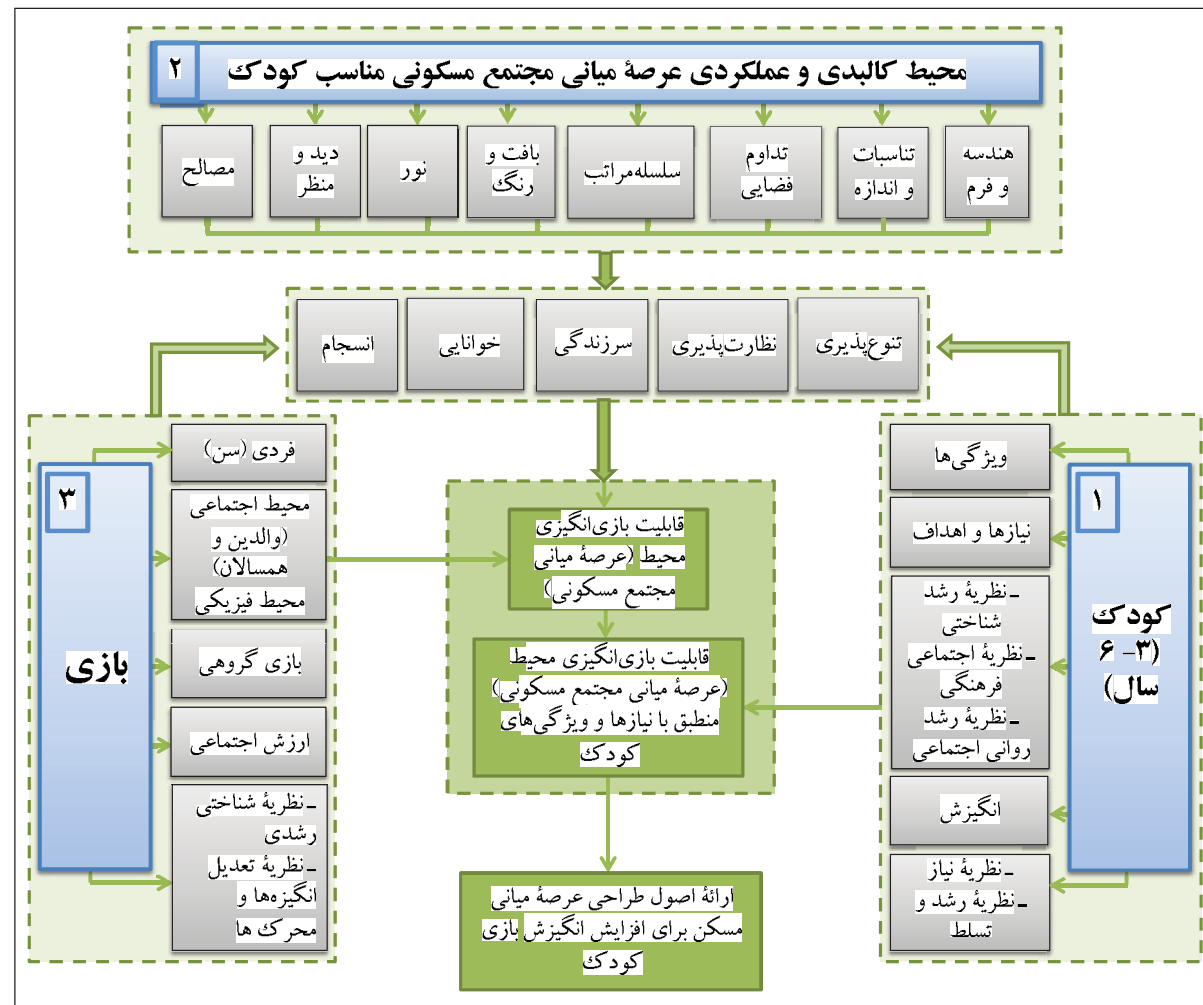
۲ محیط کالبدی و عملکردی عرصهٔ میانی مجتمع مسکونی مناسب کودک

هندسه و فرم
تناسبات و اندازه
تداوم فضایی
سلسله‌مراتب
بافت و رنگ
نور
دید و منظر
مصالح

تنوع‌پذیری
نظارت‌پذیری
سرزندگی
خوانایی
انسجام

۱ کودک (۳- ۶ سال)

ویژگی‌ها
نیازها و اهداف
ـ نظریهٔ رشد شناختی
ـ نظریهٔ اجتماعی فرهنگی
ـ نظریهٔ رشد روانی اجتماعی
انگیزش
ـ نظریهٔ نیاز
ـ نظریهٔ رشد و تسلط

۳ بازی

فردی (سن)
محیط اجتماعی (والدین و همسالان) محیط فیزیکی
بازی گروهی
ارزش اجتماعی
ـ نظریهٔ شناختی رشدی
ـ نظریهٔ تعدیل انگیزه‌ها و محرک ها

قابلیت بازی‌انگیزی محیط (عرصهٔ میانی مجتمع مسکونی)

قابلیت بازی‌انگیزی محیط (عرصهٔ میانی مجتمع مسکونی) منطبق با نیازها و ویژگی‌های کودک

ارائهٔ اصول طراحی عرصهٔ میانی مسکن برای افزایش انگیزش بازی کودک